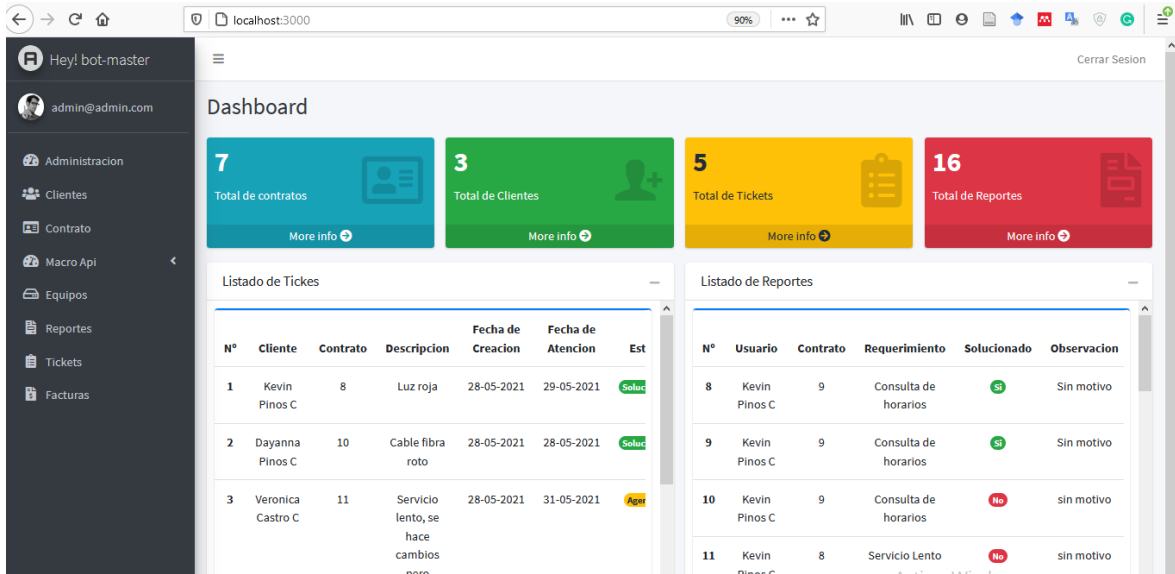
localhost:3000

90%

Hey! bot-master

admin@admin.com

Administracion
Clientes
Contrato
Macro Api
Equipos
Reportes
Tickets
Facturas

Cerrar Sesion

Dashboard

7
Total de contratos
More info

3
Total de Clientes
More info

5
Total de Tickets
More info

16
Total de Reportes
More info

Listado de Tickes

| N° | Cliente | Contrato | Descripcion | Fecha de Creacion | Fecha de Atencion | Est |
|---|---|---|---|---|---|---|
| 1 | Kevin Pinos C | 8 | Luz roja | 28-05-2021 | 29-05-2021 | Soluc |
| 2 | Dayanna Pinos C | 10 | Cable fibra roto | 28-05-2021 | 28-05-2021 | Soluc |
| 3 | Veronica Castro C | 11 | Servicio lento, se hace cambios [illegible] | 28-05-2021 | 31-05-2021 | Agen |

Listado de Reportes

| N° | Usuario | Contrato | Requerimiento | Solucionado | Observacion |
|---|---|---|---|---|---|
| 8 | Kevin Pinos C | 9 | Consulta de horarios | Si | Sin motivo |
| 9 | Kevin Pinos C | 9 | Consulta de horarios | Si | Sin motivo |
| 10 | Kevin Pinos C | 9 | Consulta de horarios | No | sin motivo |
| 11 | Kevin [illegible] | 8 | Servicio Lento | No | sin motivo |